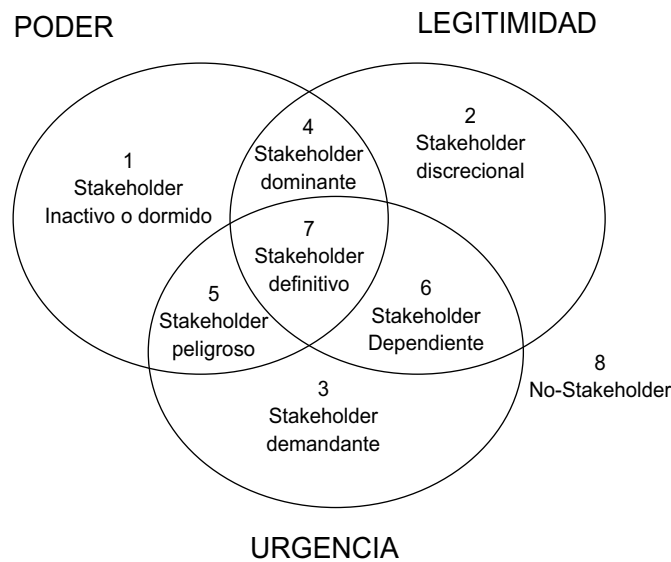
PODER

LEGITIMIDAD

1
Stakeholder
Inactivo o dormido

4
Stakeholder
dominante

2
Stakeholder
discrecional

7
Stakeholder
definitivo

5
Stakeholder
peligroso

6
Stakeholder
Dependiente

8
No-Stakeholder

3
Stakeholder
demandante

URGENCIA